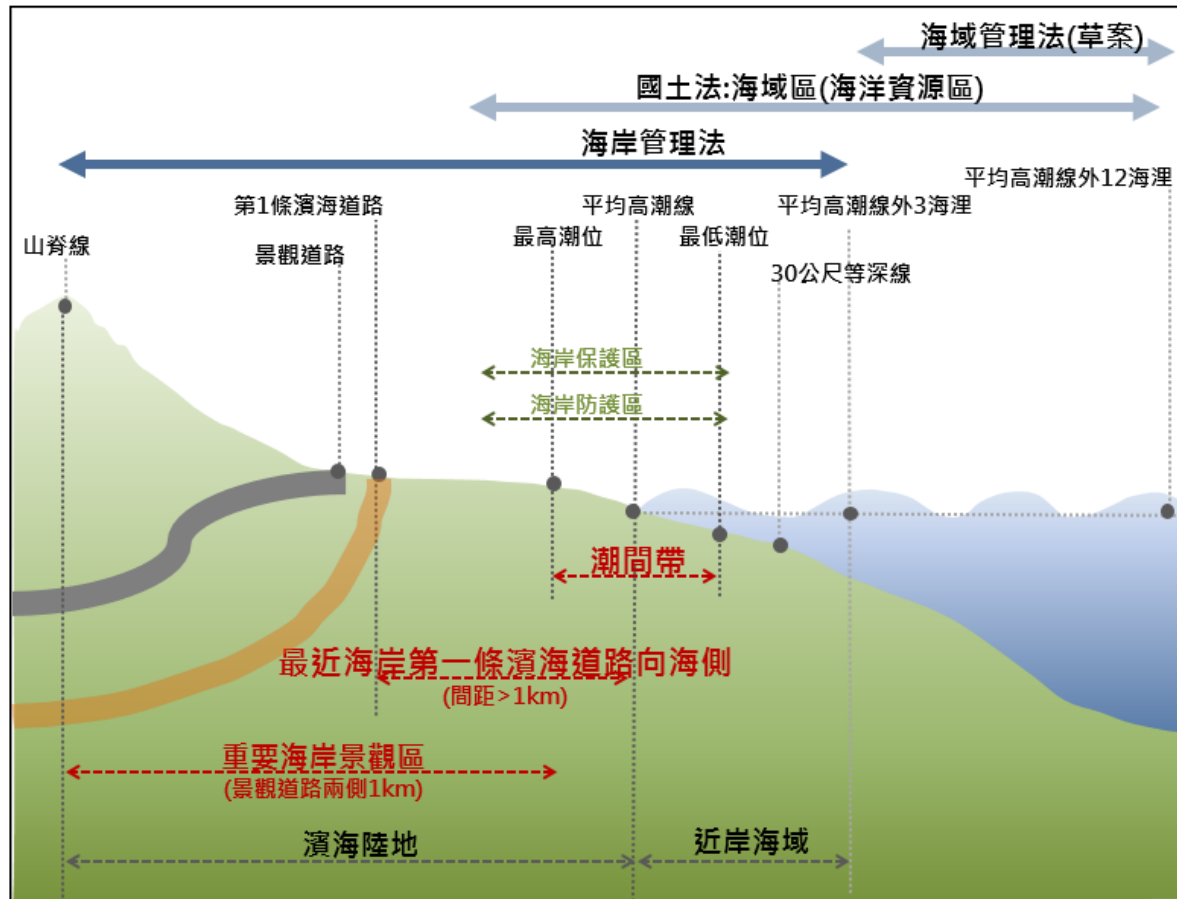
海域管理法(草案)

國土法:海域區(海洋資源區)

海岸管理法

第1條濱海道路

平均高潮線

平均高潮線外3海浬

平均高潮線外12海浬

山脊線

景觀道路

最高潮位

最低潮位

30公尺等深線

海岸保護區

海岸防護區

潮間帶

最近海岸第一條濱海道路向海側
(間距>1km)

重要海岸景觀區
(景觀道路兩側1km)

濱海陸地

近岸海域